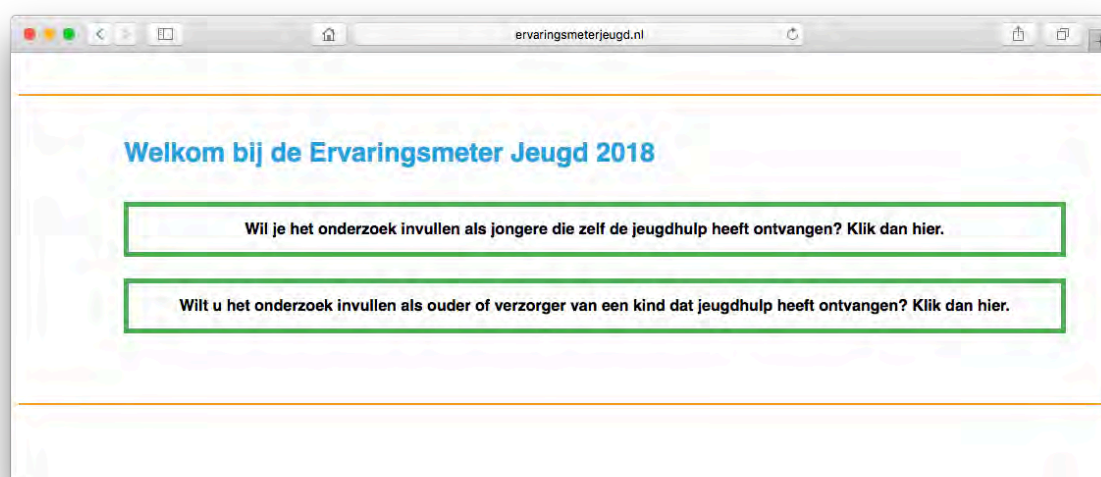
ervaringsmeterjeugd.nl

Welkom bij de Ervaringsmeter Jeugd 2018

Wil je het onderzoek invullen als jongere die zelf de jeugdhulp heeft ontvangen? Klik dan hier.

Wilt u het onderzoek invullen als ouder of verzorger van een kind dat jeugdhulp heeft ontvangen? Klik dan hier.